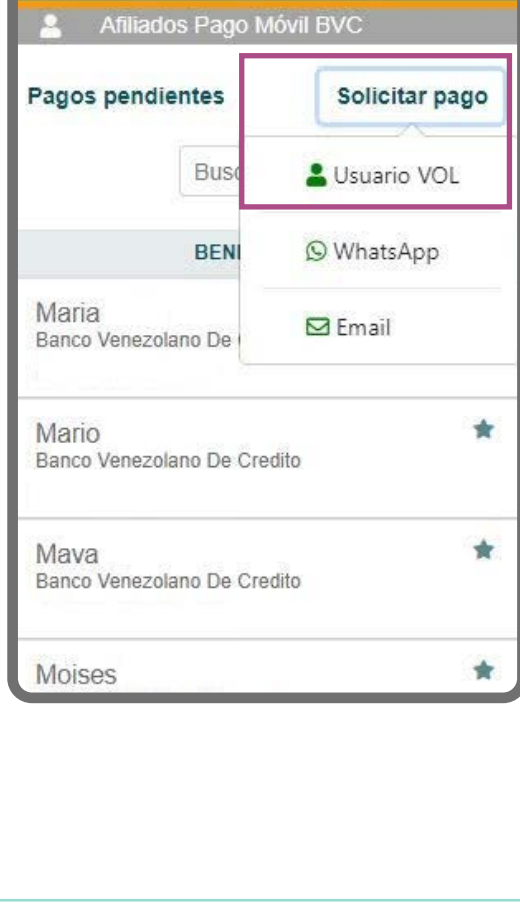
Afiliados Pago Móvil BVC

Pagos pendientes

Solicitar pago

Busc

Usuario VOL

BENI

WhatsApp

Maria
Banco Venezolano De (

Email

Mario
Banco Venezolano De Credito

Mava
Banco Venezolano De Credito

Moises